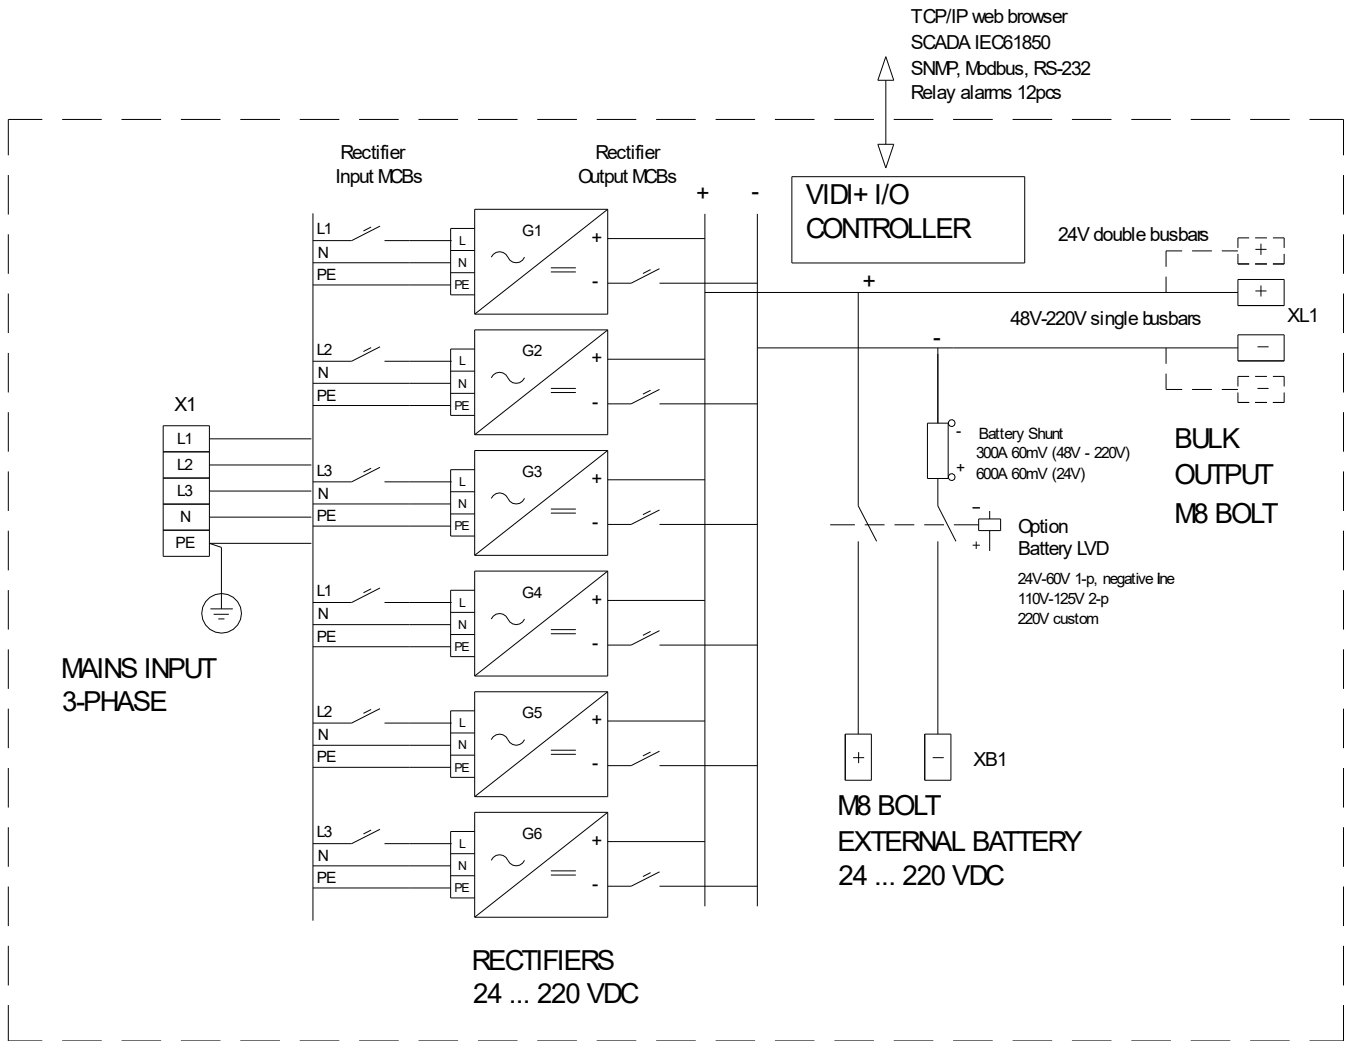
TCP/IP web browser
SCADA IEC61850
SNMP, Modbus, RS-232
Relay alarms 12pcs

Rectifier
Input MCBs

Rectifier
Output MCBs

+ -

VIDI+ I/O
CONTROLLER

24V double busbars

+

+

XL1

48V-220V single busbars

-

-

L1
N
PE
L
N
PE
G1
+
-

L2
N
PE
L
N
PE
G2
+
-

X1
L1
L2
L3
N
PE

L3
N
PE
L
N
PE
G3
+
-

L1
N
PE
L
N
PE
G4
+
-

L2
N
PE
L
N
PE
G5
+
-

L3
N
PE
L
N
PE
G6
+
-

MAINS INPUT
3-PHASE

-
+
Battery Shunt
300A 60mV (48V - 220V)
600A 60mV (24V)

BULK
OUTPUT
M8 BOLT

-
+
Option
Battery LVD

24V-60V 1-p, negative line
110V-125V 2-p
220V custom

+
-
XB1

M8 BOLT
EXTERNAL BATTERY
24 ... 220 VDC

RECTIFIERS
24 ... 220 VDC